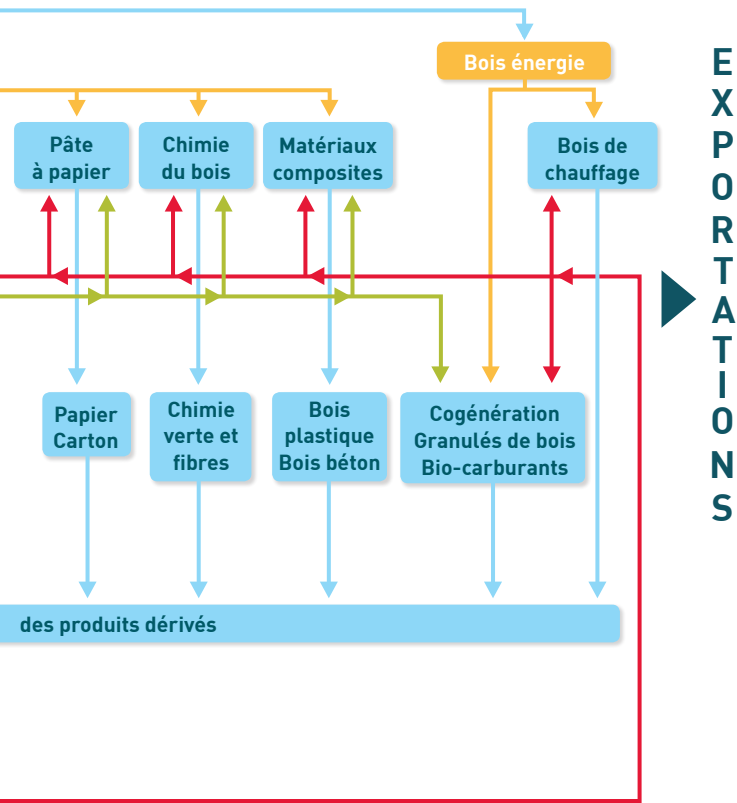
Bois énergie

Pâte à papier

Chimie du bois

Matériaux composites

Bois de chauffage

EXPORTATIONS

Papier Carton

Chimie verte et fibres

Bois plastique Bois béton

Cogénération Granulés de bois Bio-carburants

des produits dérivés